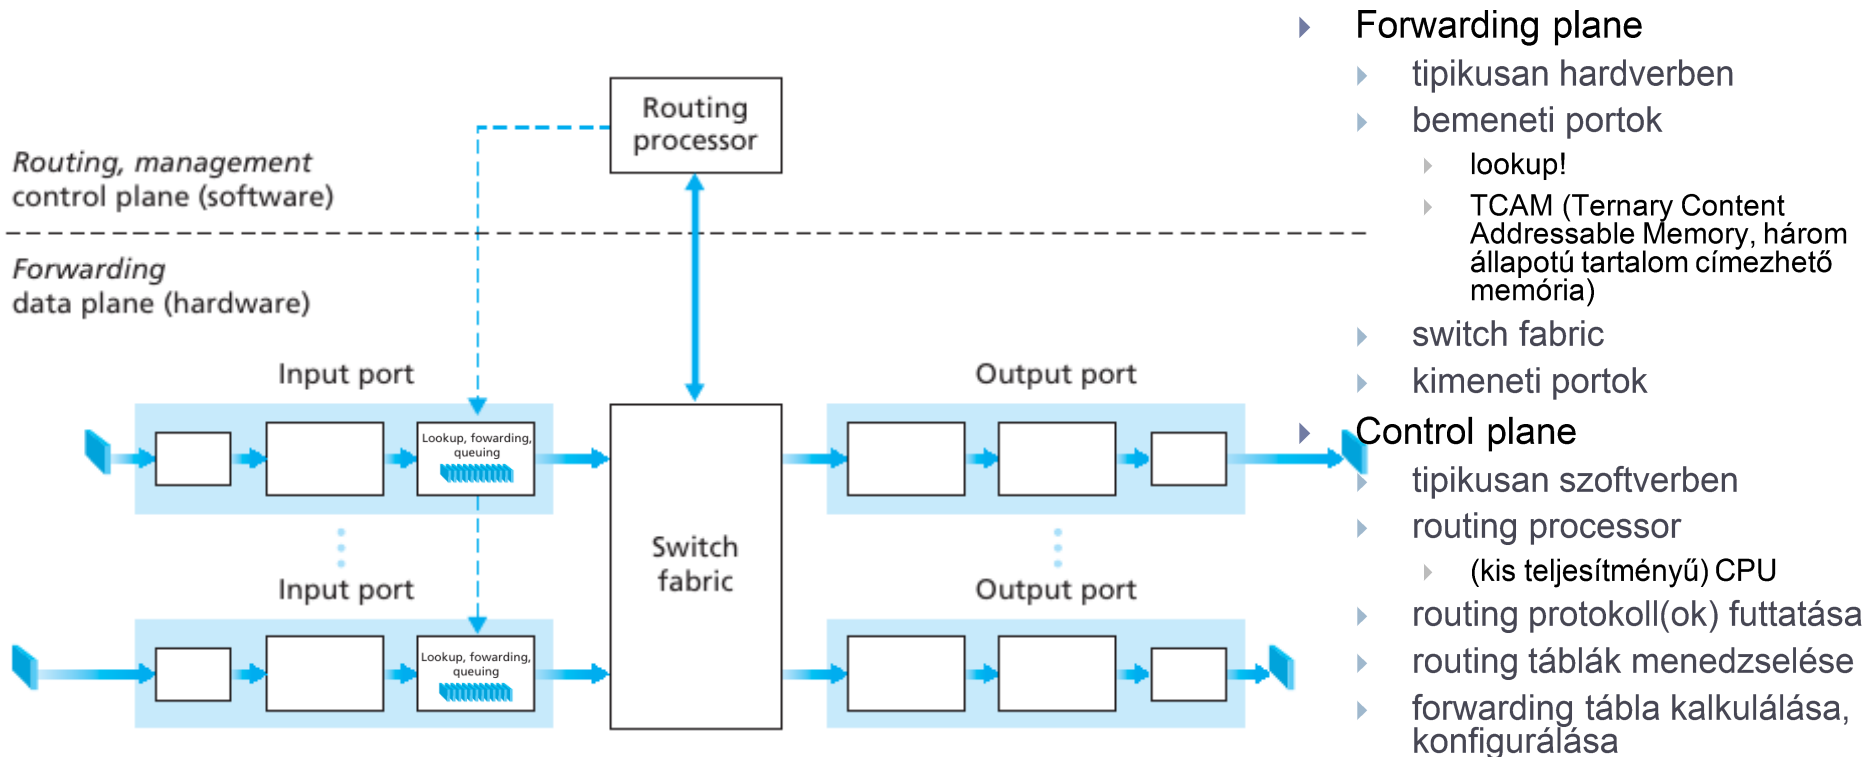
Routing processor

Routing, management control plane (software)

Forwarding data plane (hardware)

Input port

Lookup, fowarding, queuing

Input port

Lookup, fowarding, queuing

Switch fabric

Output port

Output port

Forwarding plane
tipikusan hardverben
bemeneti portok
lookup!
TCAM (Ternary Content Addressable Memory, három állapotú tartalom címezhető memória)
switch fabric
kimeneti portok

Control plane
tipikusan szoftverben
routing processor
(kis teljesítményű) CPU
routing protokoll(ok) futtatása
routing táblák menedzselése
forwarding tábla kalkulálása, konfigurálása